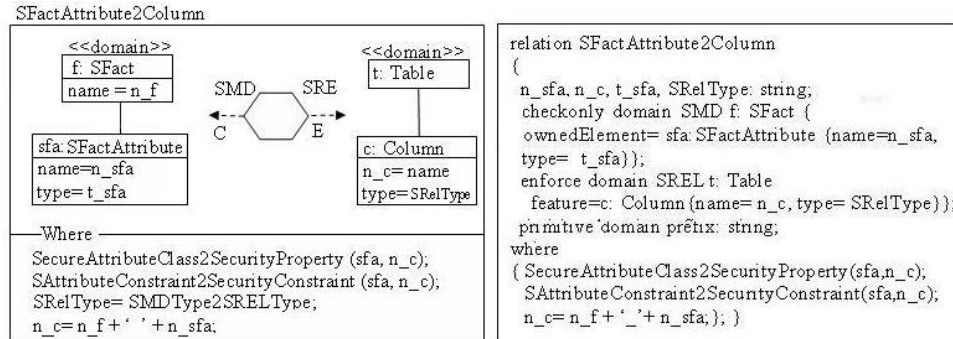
SFactAttribute2Column

<<domain>>
f: SFact
name = n_f

sfa: SFactAttribute
name=n_sfa
type= t_sfa

SMD
SRE
C
E

<<domain>>
t: Table

c: Column
n_c= name
type=SRelType

Where
SecureAttributeClass2SecurityProperty (sfa, n_c);
SAttributeConstraint2SecurityConstraint (sfa, n_c);
SRelType= SMDType2SRELType;
n_c= n_f + ' ' + n_sfa;

relation SFactAttribute2Column
{
n_sfa, n_c, t_sfa, SRelType: string;
checkonly domain SMD f: SFact {
ownedElement= sfa: SFactAttribute {name=n_sfa, type= t_sfa}};
enforce domain SREL t: Table
feature=c: Column {name= n_c, type= SRelType}};
primitive domain prefix: string;
where
{ SecureAttributeClass2SecurityProperty(sfa,n_c);
SAttributeConstraint2SecurityConstraint(sfa,n_c);
n_c= n_f + '_'+ n_sfa; }; }